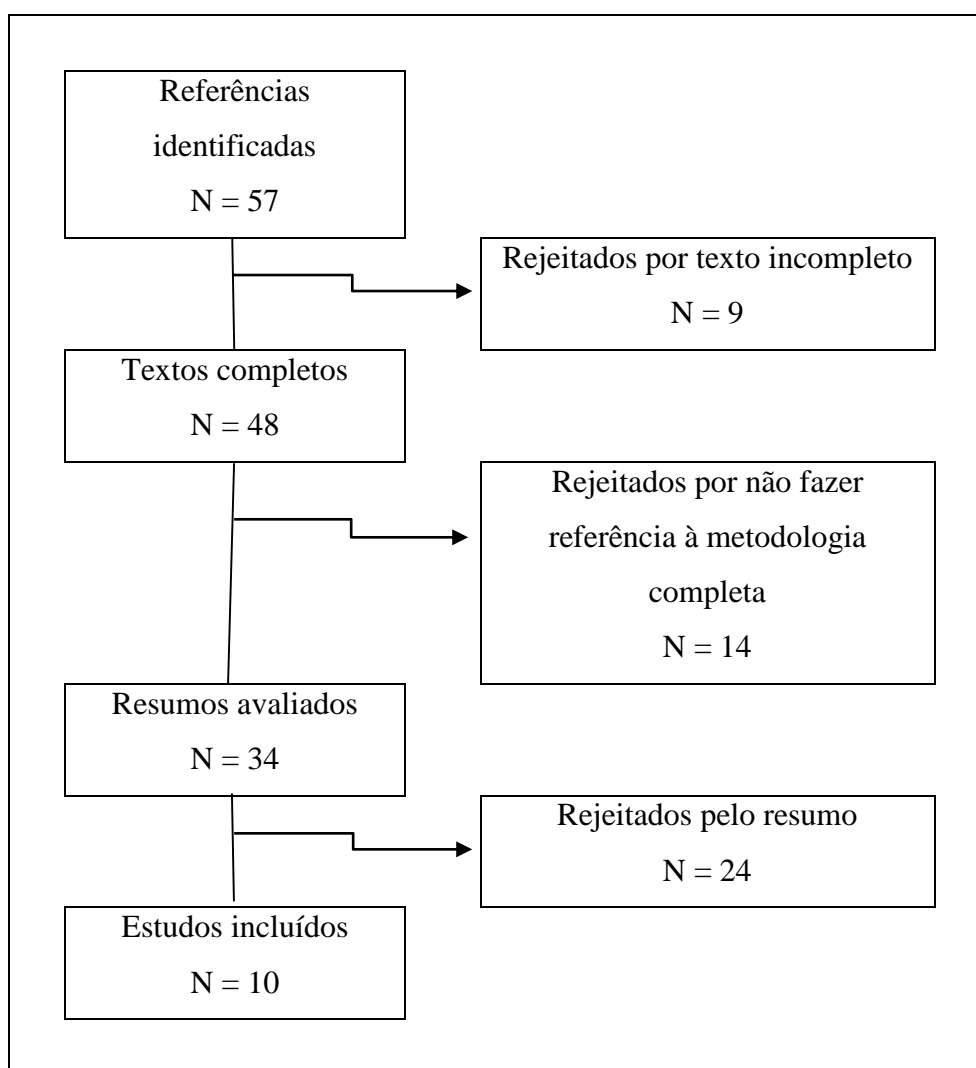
Referências identificadas

N = 57

Rejeitados por texto incompleto

N = 9

Textos completos

N = 48

Rejeitados por não fazer referência à metodologia completa

N = 14

Resumos avaliados

N = 34

Rejeitados pelo resumo

N = 24

Estudos incluídos

N = 10